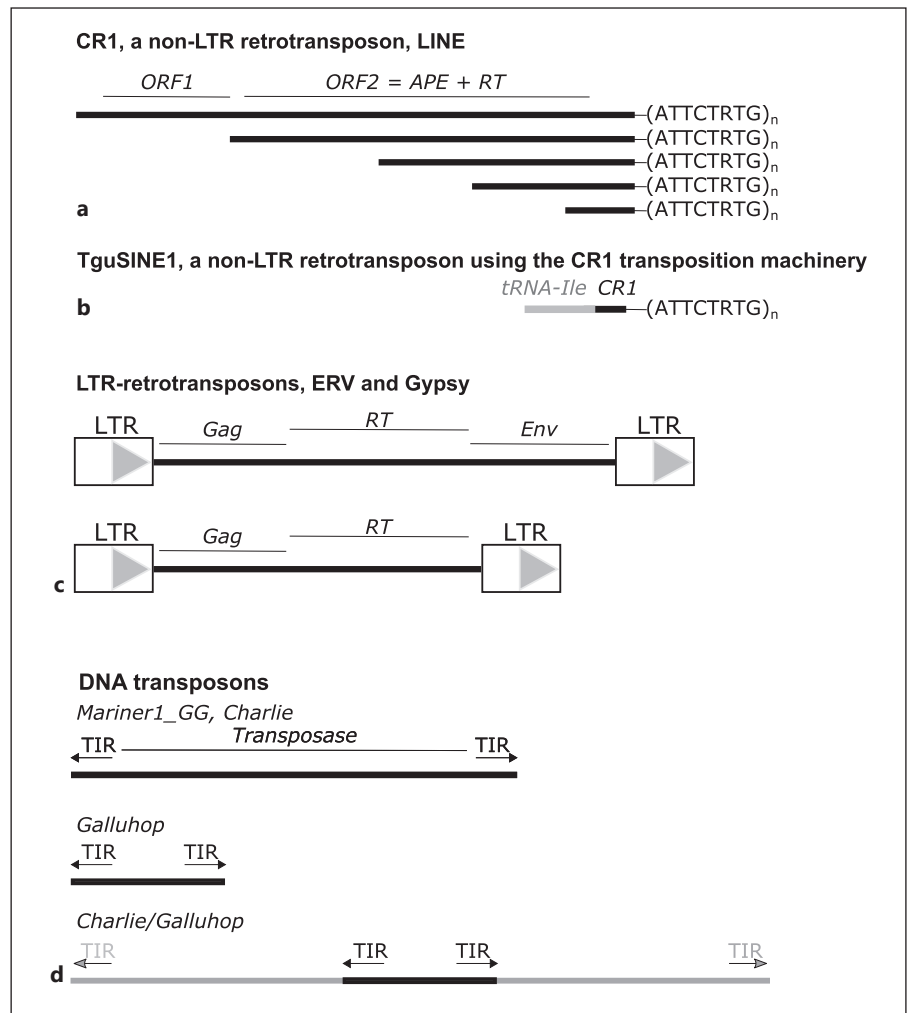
CR1, a non-LTR retrotransposon, LINE

ORF1

ORF2 = APE + RT

(ATTCTRTG)$_n$
(ATTCTRTG)$_n$
(ATTCTRTG)$_n$
(ATTCTRTG)$_n$
a
(ATTCTRTG)$_n$

TguSINE1, a non-LTR retrotransposon using the CR1 transposition machinery

b

tRNA-Ile CR1

(ATTCTRTG)$_n$

LTR-retrotransposons, ERV and Gypsy

LTR Gag RT Env LTR

LTR Gag RT LTR

c

DNA transposons

Mariner1_GG, Charlie

TIR Transposase TIR

Galluhop

TIR TIR

Charlie/Galluhop

TIR TIR TIR TIR

d